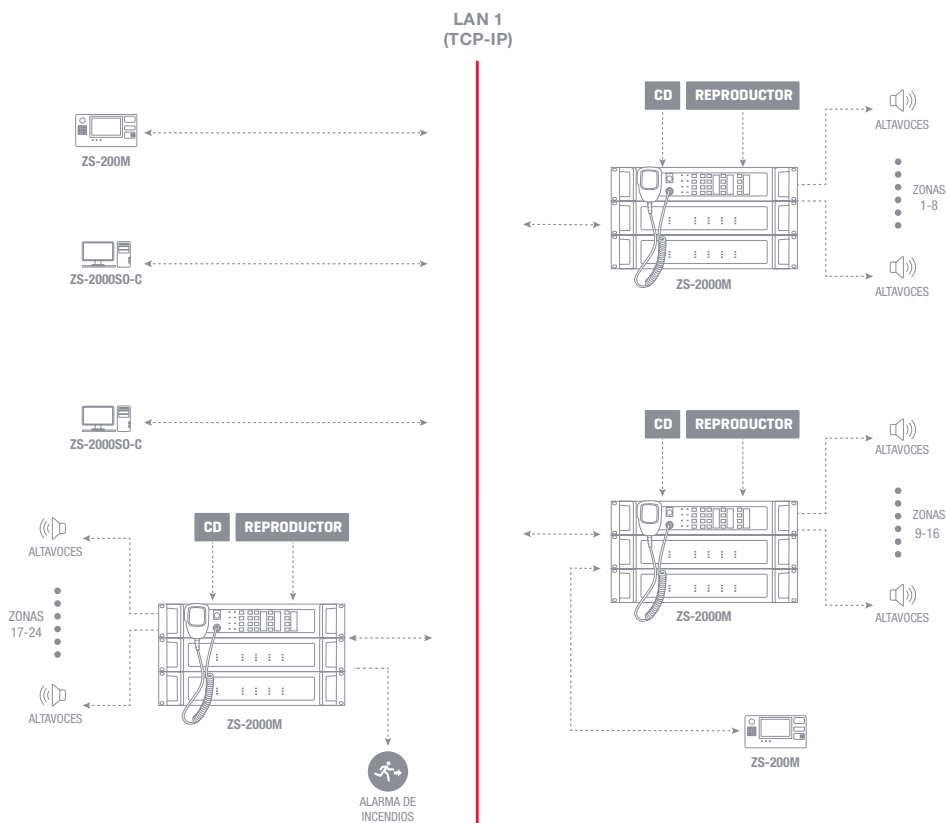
LAN 1
(TCP-IP)

ZS-200M

ZS-2000SO-C

CD
REPRODUCTOR

ALTAVOCES

ZONAS
1-8

ALTAVOCES

ZS-2000M

ZS-2000SO-C

CD
REPRODUCTOR

ALTAVOCES

ZONAS
9-16

ALTAVOCES

ZS-2000M

ALTAVOCES

ZONAS
17-24

ALTAVOCES

CD
REPRODUCTOR

ZS-2000M

ALARMA DE
INCENDIOS

ZS-200M